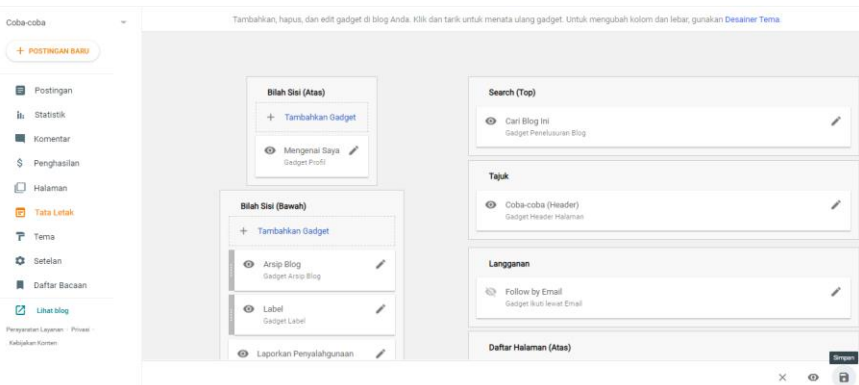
Coba-coba

+ POSTINGAN BARU

Postingan
Statistik
Komentar
Penghasilan
Halaman
Tata Letak
Tema
Setelan
Daftar Bacaan

Lihat blog

Persyaratan Layanan · Privasi · Kebijakan Konten

Tambahkan, hapus, dan edit gadget di blog Anda. Klik dan tarik untuk menata ulang gadget. Untuk mengubah kolom dan lebar, gunakan Desainer Tema.

Bilah Sisi (Atas)

+ Tambahkan Gadget

Mengenai Saya
Gadget Profil

Bilah Sisi (Bawah)

+ Tambahkan Gadget

Arsip Blog
Gadget Arsip Blog

Label
Gadget Label

Laporkan Penyalahgunaan

Search (Top)

Cari Blog Ini
Gadget Penelusuran Blog

Tajuk

Coba-coba (Header)
Gadget Header Halaman

Langganan

Follow by Email
Gadget Ikuti lewat Email

Daftar Halaman (Atas)

Simpan